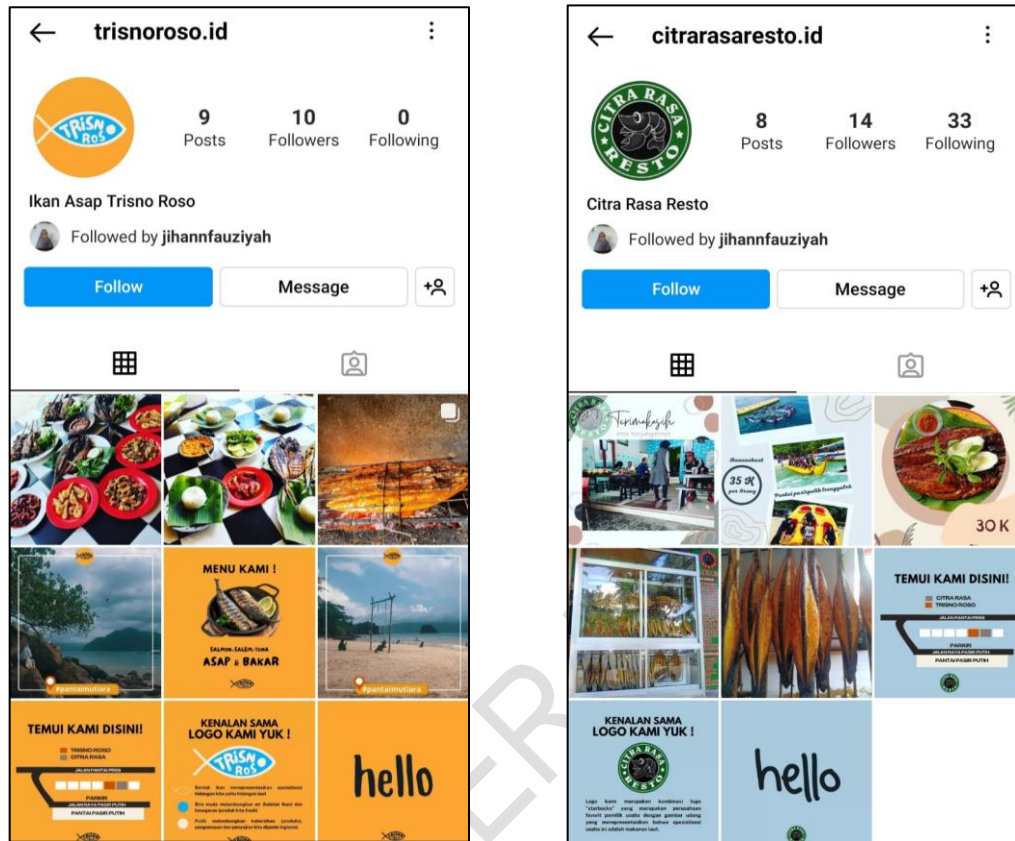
trisnoroso.id

9 Posts
10 Followers
0 Following

Ikan Asap Trisno Roso

Followed by jihannfauziyah

Follow
Message

TRISNO ROSO

MENU KAMI !

SALMON, SALEM, TUNA
ASAP & BAKAR

#pantaimutiara

#pantaimutiara

TEMUI KAMI DISINI!
TRISNO ROSO
CITRA RASA
JALAN PANTAI PRIGI
PARKIR
JALAN RAYA PASIR PUTIH
PANTAI PASIR PUTIH

KENALAN SAMA LOGO KAMI YUK !
TRISNO ROSO

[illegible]

hello

citrarasaresto.id

8 Posts
14 Followers
33 Following

CITRA RASA RESTO

Citra Rasa Resto

Followed by jihannfauziyah

Follow
Message

Terimakasih

35 K per Orang
Pantai pasirputih kenyutuk

30 K

TEMUI KAMI DISINI!
CITRA RASA
TRISNO ROSO
JALAN PANTAI PRIGI
PARKIR
JALAN RAYA PASIR PUTIH
PANTAI PASIR PUTIH

KENALAN SAMA LOGO KAMI YUK !
CITRA RASA RESTO

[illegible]

hello